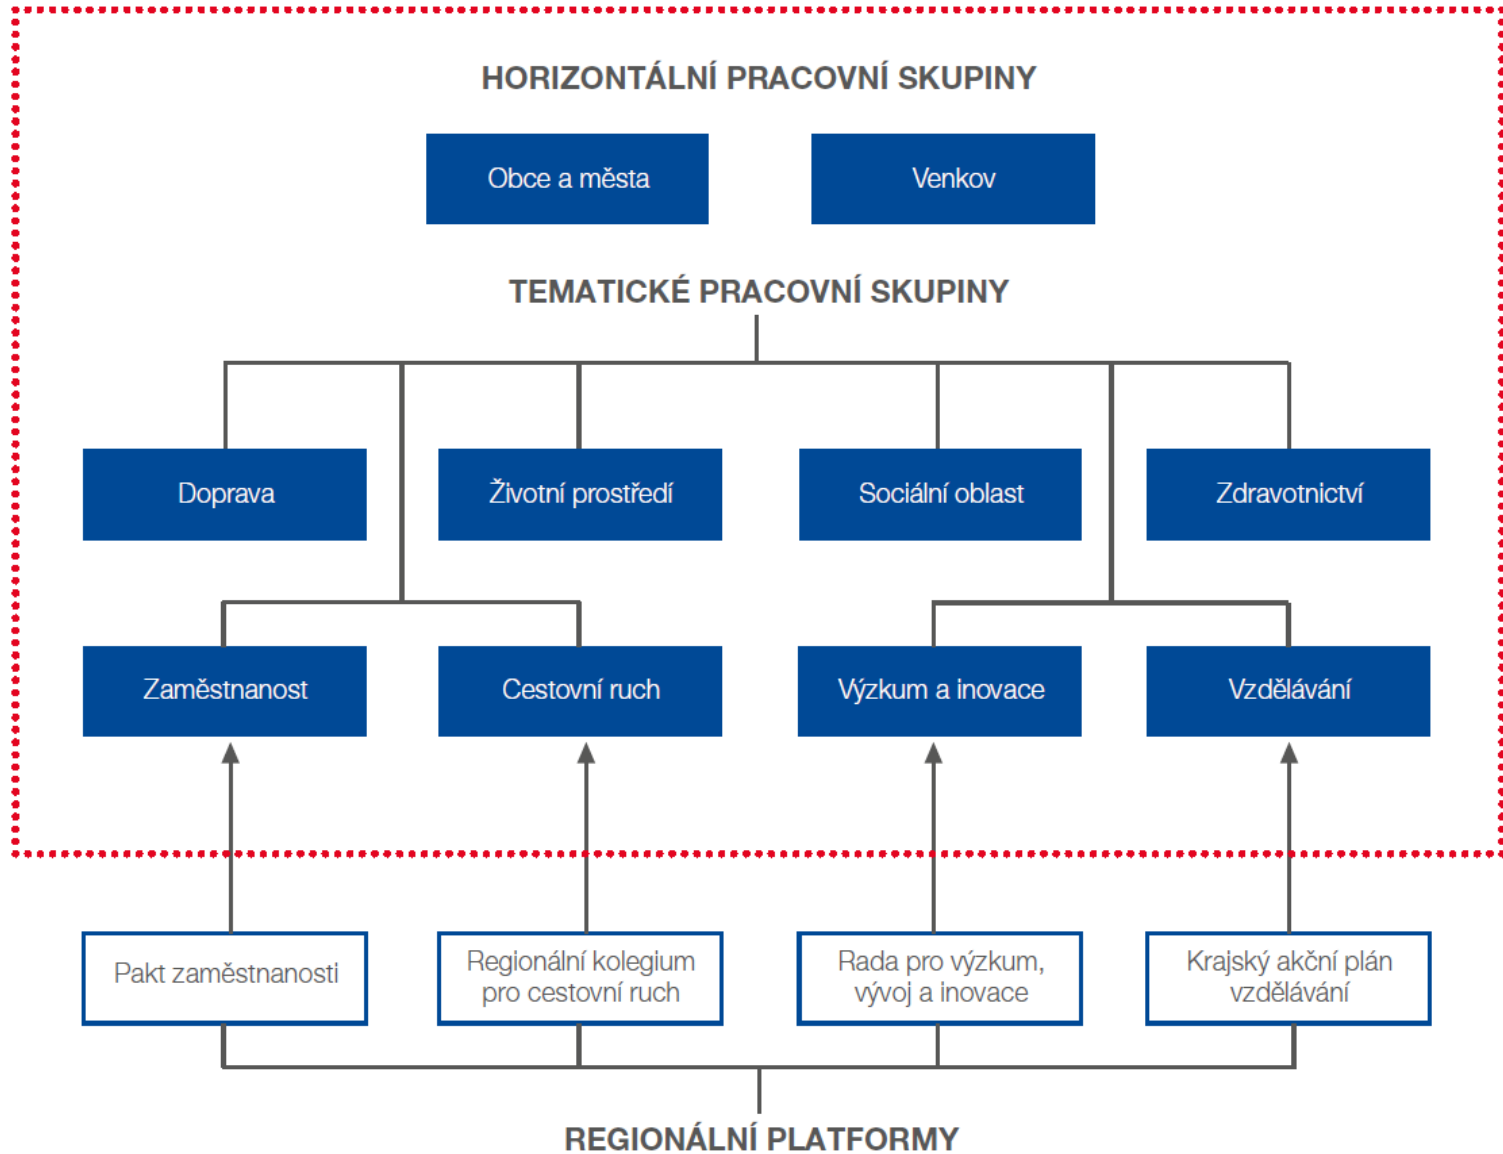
HORIZONTÁLNÍ PRACOVNÍ SKUPINY

Obce a města

Venkov

TEMATICKÉ PRACOVNÍ SKUPINY

Doprava

Životní prostředí

Sociální oblast

Zdravotnictví

Zaměstnanost

Cestovní ruch

Výzkum a inovace

Vzdělávání

Pakt zaměstnanosti

Regionální kolegium pro cestovní ruch

Rada pro výzkum, vývoj a inovace

Krajský akční plán vzdělávání

REGIONÁLNÍ PLATFORMY